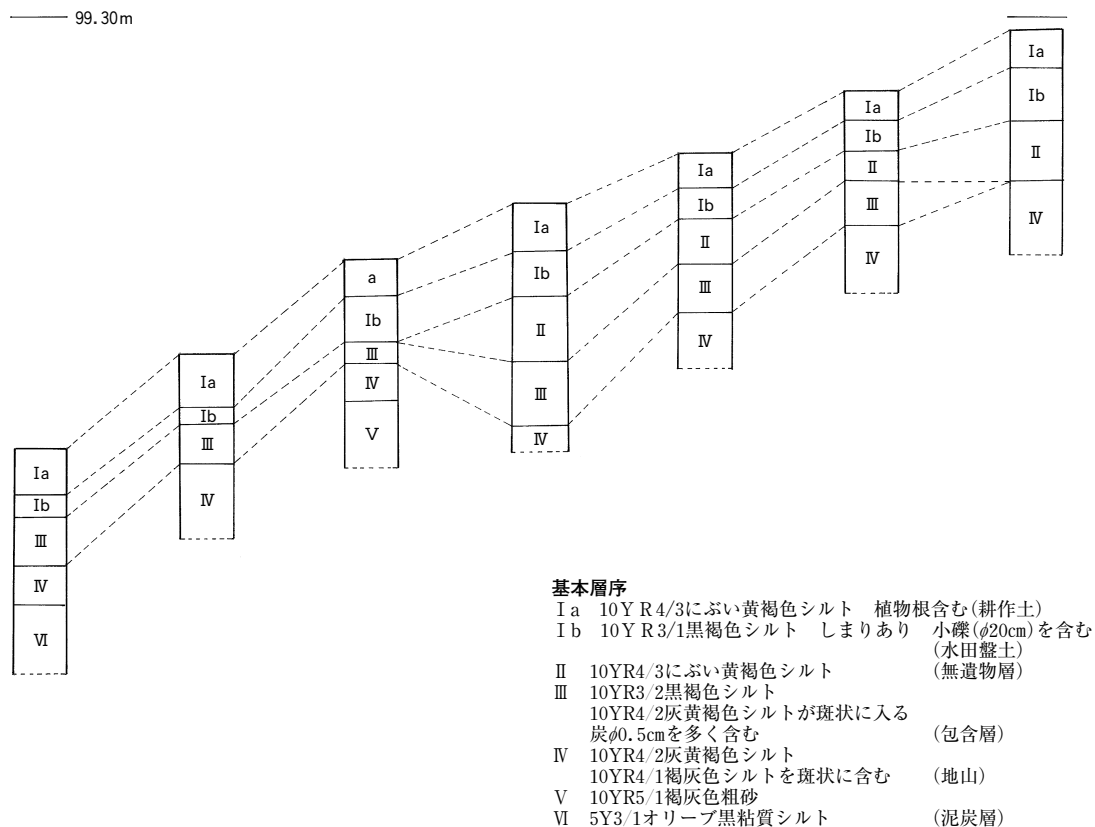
99.30m

Ia
Ib
Ⅲ
Ⅳ
Ⅵ

Ia
Ib
Ⅲ
Ⅳ

a
Ib
Ⅲ
Ⅳ
Ⅴ

Ia
Ib
Ⅱ
Ⅲ
Ⅳ

Ia
Ib
Ⅱ
Ⅲ
Ⅳ

Ia
Ib
Ⅱ
Ⅲ
Ⅳ

Ia
Ib
Ⅱ
Ⅳ

基本層序
Ⅰa 10ＹＲ4/3にぶい黄褐色シルト 植物根含む(耕作土)
Ⅰb 10ＹＲ3/1黒褐色シルト しまりあり 小礫($\phi$20cm)を含む (水田盤土)
Ⅱ 10YR4/3にぶい黄褐色シルト (無遺物層)
Ⅲ 10YR3/2黒褐色シルト 10YR4/2灰黄褐色シルトが斑状に入る 炭$\phi$0.5cmを多く含む (包含層)
Ⅳ 10YR4/2灰黄褐色シルト 10YR4/1褐灰色シルトを斑状に含む (地山)
Ⅴ 10YR5/1褐灰色粗砂
Ⅵ 5Y3/1オリーブ黒粘質シルト (泥炭層)